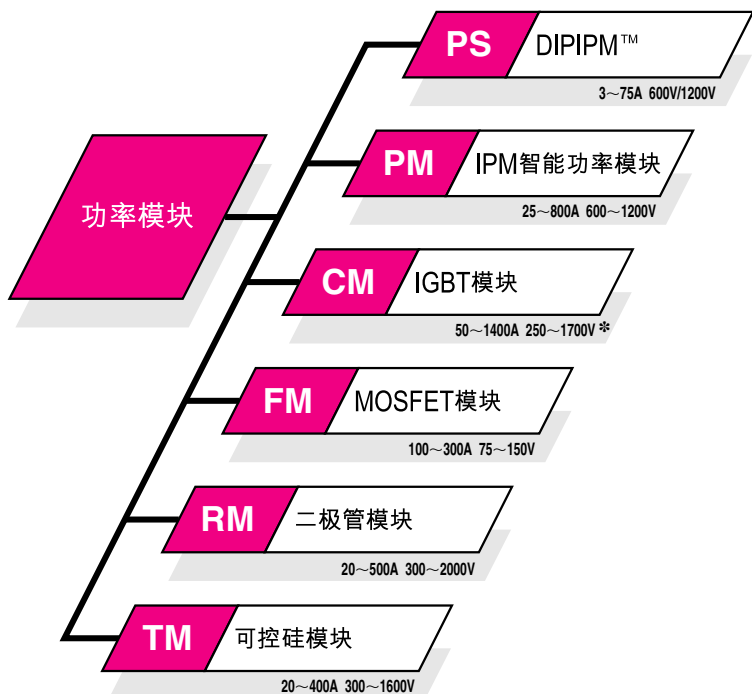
功率模块

PS DIPIPM™
3～75A 600V/1200V

PM IPM智能功率模块
25～800A 600～1200V

CM IGBT模块
50～1400A 250～1700V *

FM MOSFET模块
100～300A 75～150V

RM 二极管模块
20～500A 300～2000V

TM 可控硅模块
20～400A 300～1600V